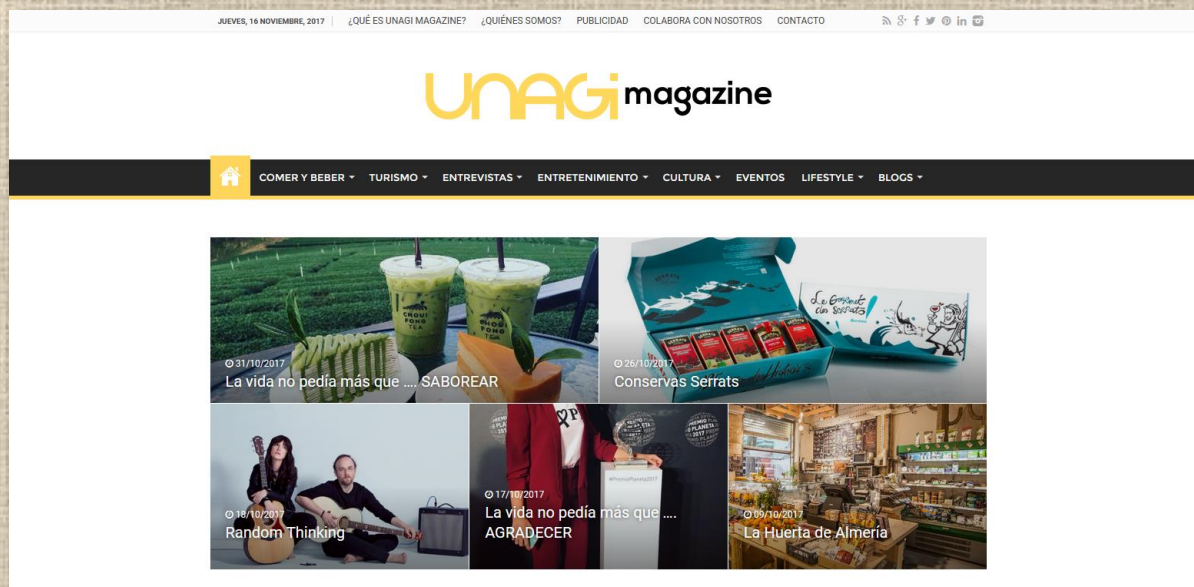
JUEVES, 16 NOVIEMBRE, 2017 | ¿QUÉ ES UNAGI MAGAZINE? ¿QUIÉNES SOMOS? PUBLICIDAD COLABORA CON NOSOTROS CONTACTO

UNAGi magazine

COMER Y BEBER ▾ TURISMO ▾ ENTREVISTAS ▾ ENTRETENIMIENTO ▾ CULTURA ▾ EVENTOS LIFESTYLE ▾ BLOGS ▾

31/10/2017
La vida no pedía más que .... SABOREAR

26/10/2017
Conservas Serrats

18/10/2017
Random Thinking

17/10/2017
La vida no pedía más que .... AGRADECER

09/10/2017
La Huerta de Almería